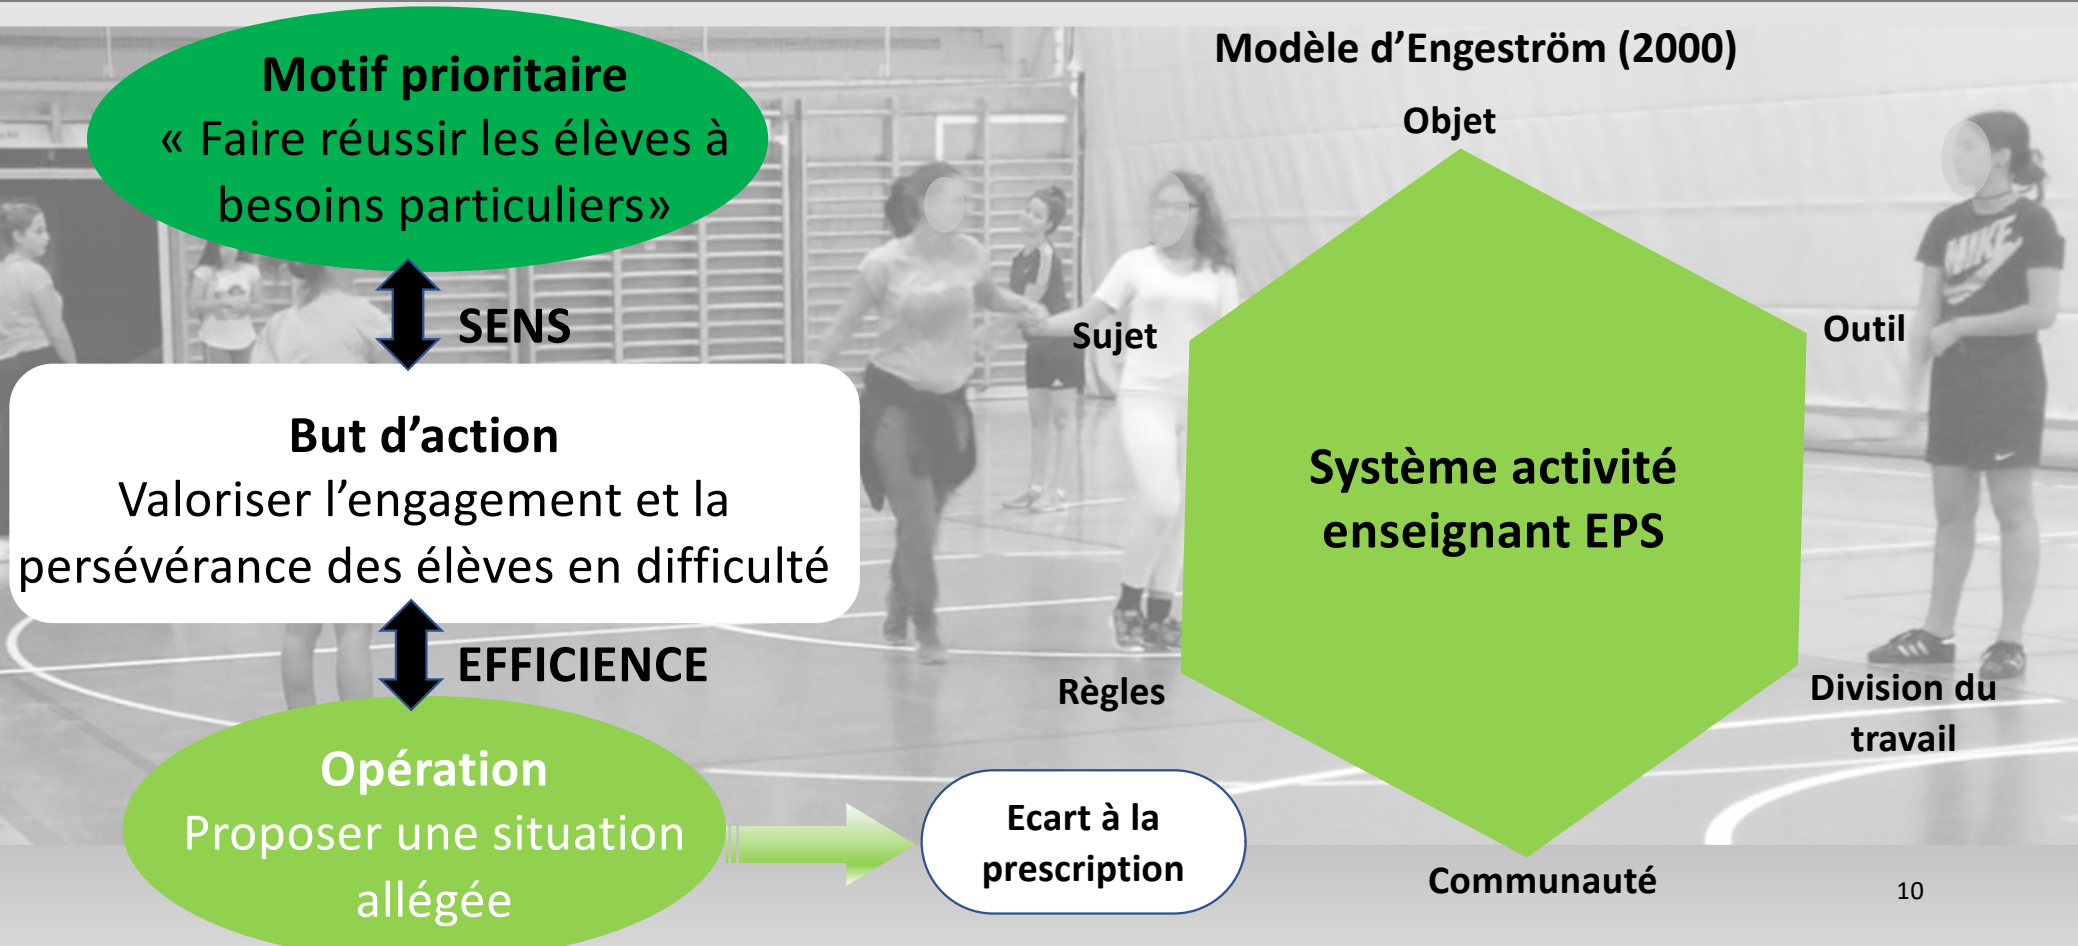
Motif prioritaire
« Faire réussir les élèves à besoins particuliers»

SENS

But d'action
Valoriser l'engagement et la persévérance des élèves en difficulté

EFFICIENCE

Opération
Proposer une situation allégée

Ecart à la prescription

Modèle d'Engeström (2000)

Objet

Sujet

Outil

Système activité enseignant EPS

Règles

Division du travail

Communauté

10